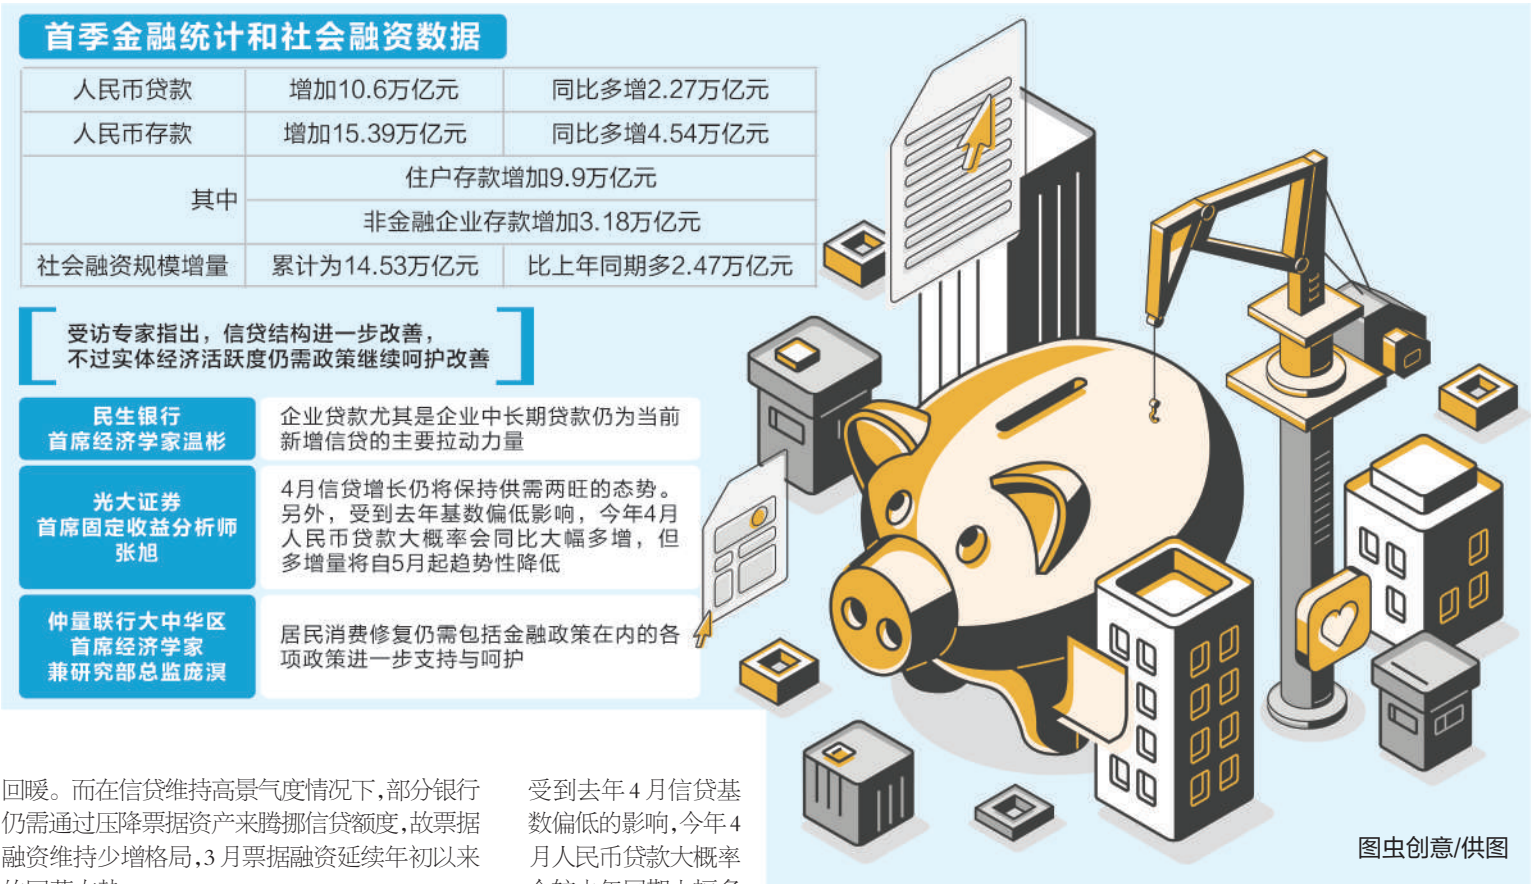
首季金融统计和社会融资数据

| 人民币贷款 | 增加10.6万亿元 | 同比多增2.27万亿元 |
|---|---|---|
| 人民币存款 | 增加15.39万亿元 | 同比多增4.54万亿元 |
| 其中 | 住户存款增加9.9万亿元 | |
| | 非金融企业存款增加3.18万亿元 | |
| 社会融资规模增量 | 累计为14.53万亿元 | 比上年同期多2.47万亿元 |

受访专家指出，信贷结构进一步改善，不过实体经济活跃度仍需政策继续呵护改善

民生银行首席经济学家温彬
企业贷款尤其是企业中长期贷款仍为当前新增信贷的主要拉动力量

光大证券首席固定收益分析师张旭
4月信贷增长仍将保持供需两旺的态势。另外，受到去年基数偏低影响，今年4月人民币贷款大概率会同比大幅多增，但多增量将自5月起趋势性降低

仲量联行大中华区首席经济学家兼研究部总监庞溟
居民消费修复仍需包括金融政策在内的各项政策进一步支持与呵护

回暖。而在信贷维持高景气度情况下，部分银行仍需通过压降票据资产来腾挪信贷额度，故票据融资维持少增格局，3月票据融资延续年初以来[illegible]

受到去年4月信贷基数偏低的影响，今年4月人民币贷款大概率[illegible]

图虫创意/供图